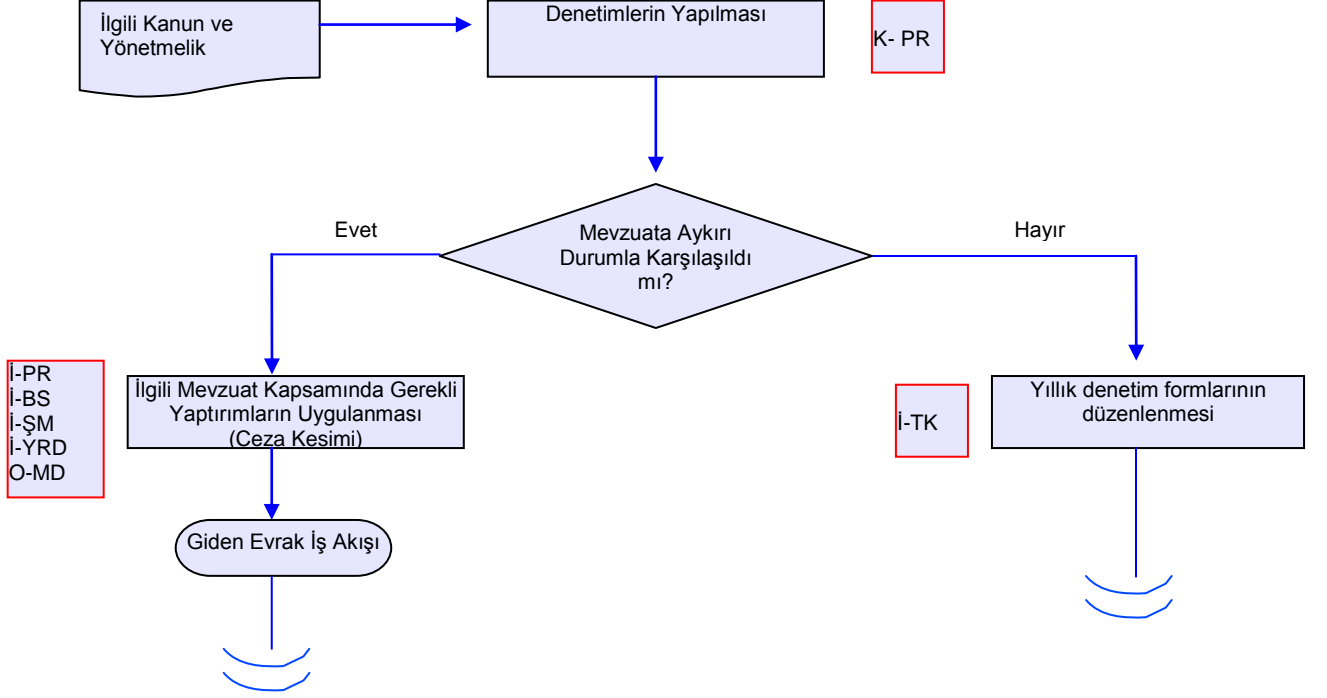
İlgili Kanun ve Yönetmelik

Denetimlerin Yapılması

K- PR

Mevzuata Aykırı Durumla Karşılaşıldı mı?

Evet

Hayır

İ-PR
İ-BS
İ-ŞM
İ-YRD
O-MD

İlgili Mevzuat Kapsamında Gerekli Yaptırımların Uygulanması (Ceza Kesimi)

İ-TK

Yıllık denetim formlarının düzenlenmesi

Giden Evrak İş Akışı